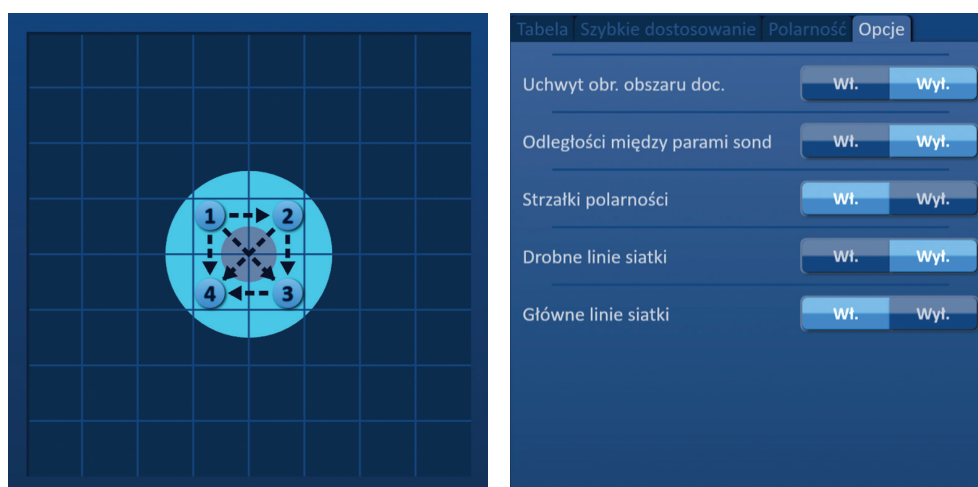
1 2 4 3

Tabela Szybkie dostosowanie Polarność Opcje

Uchwyt obr. obszaru doc. Wł. Wył.

Odległości między parami sond Wł. Wył.

Strzałki polarności Wł. Wył.

Drobne linie siatki Wł. Wył.

Główne linie siatki Wł. Wył.